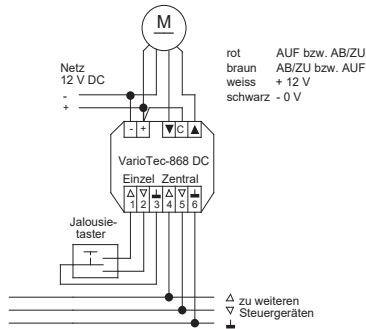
M

rot AUF bzw. AB/ZU
braun AB/ZU bzw. AUF
weiss + 12 V
schwarz - 0 V

Netz
12 V DC
-
+

- + ▼ C ▲

VarioTec-868 DC
Einzel Zentral
△ ▽ ⊥ △ ▽ ⊥
1 2 3 4 5 6

Jalousietaster

△ zu weiteren
▽ Steuergeräten
⊥